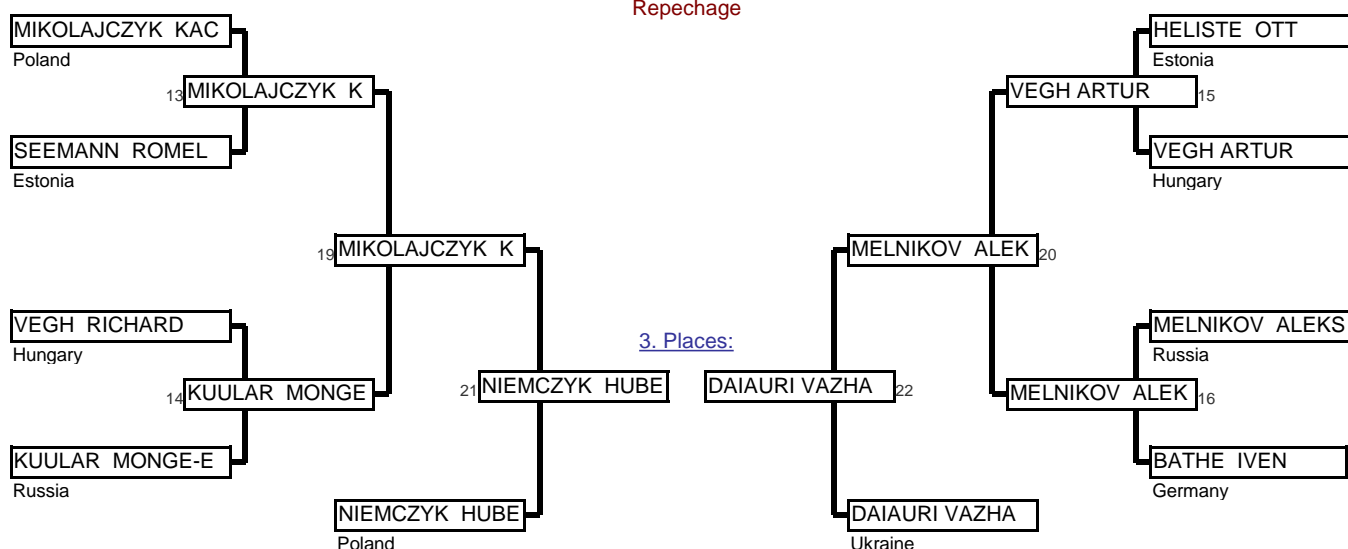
Repechage

MIKOLAJCZYK KAC
Poland

13 MIKOLAJCZYK K

SEEMANN ROMEL
Estonia

19 MIKOLAJCZYK K

VEGH RICHARD
Hungary

14 KUULAR MONGE

KUULAR MONGE-E
Russia

21 NIEMCZYK HUBE

NIEMCZYK HUBE
Poland

3. Places:

DAIAURI VAZHA 22

DAIAURI VAZHA
Ukraine

HELISTE OTT
Estonia

VEGH ARTUR 15

VEGH ARTUR
Hungary

MELNIKOV ALEK 20

MELNIKOV ALEKS
Russia

MELNIKOV ALEK 16

BATHE IVEN
Germany